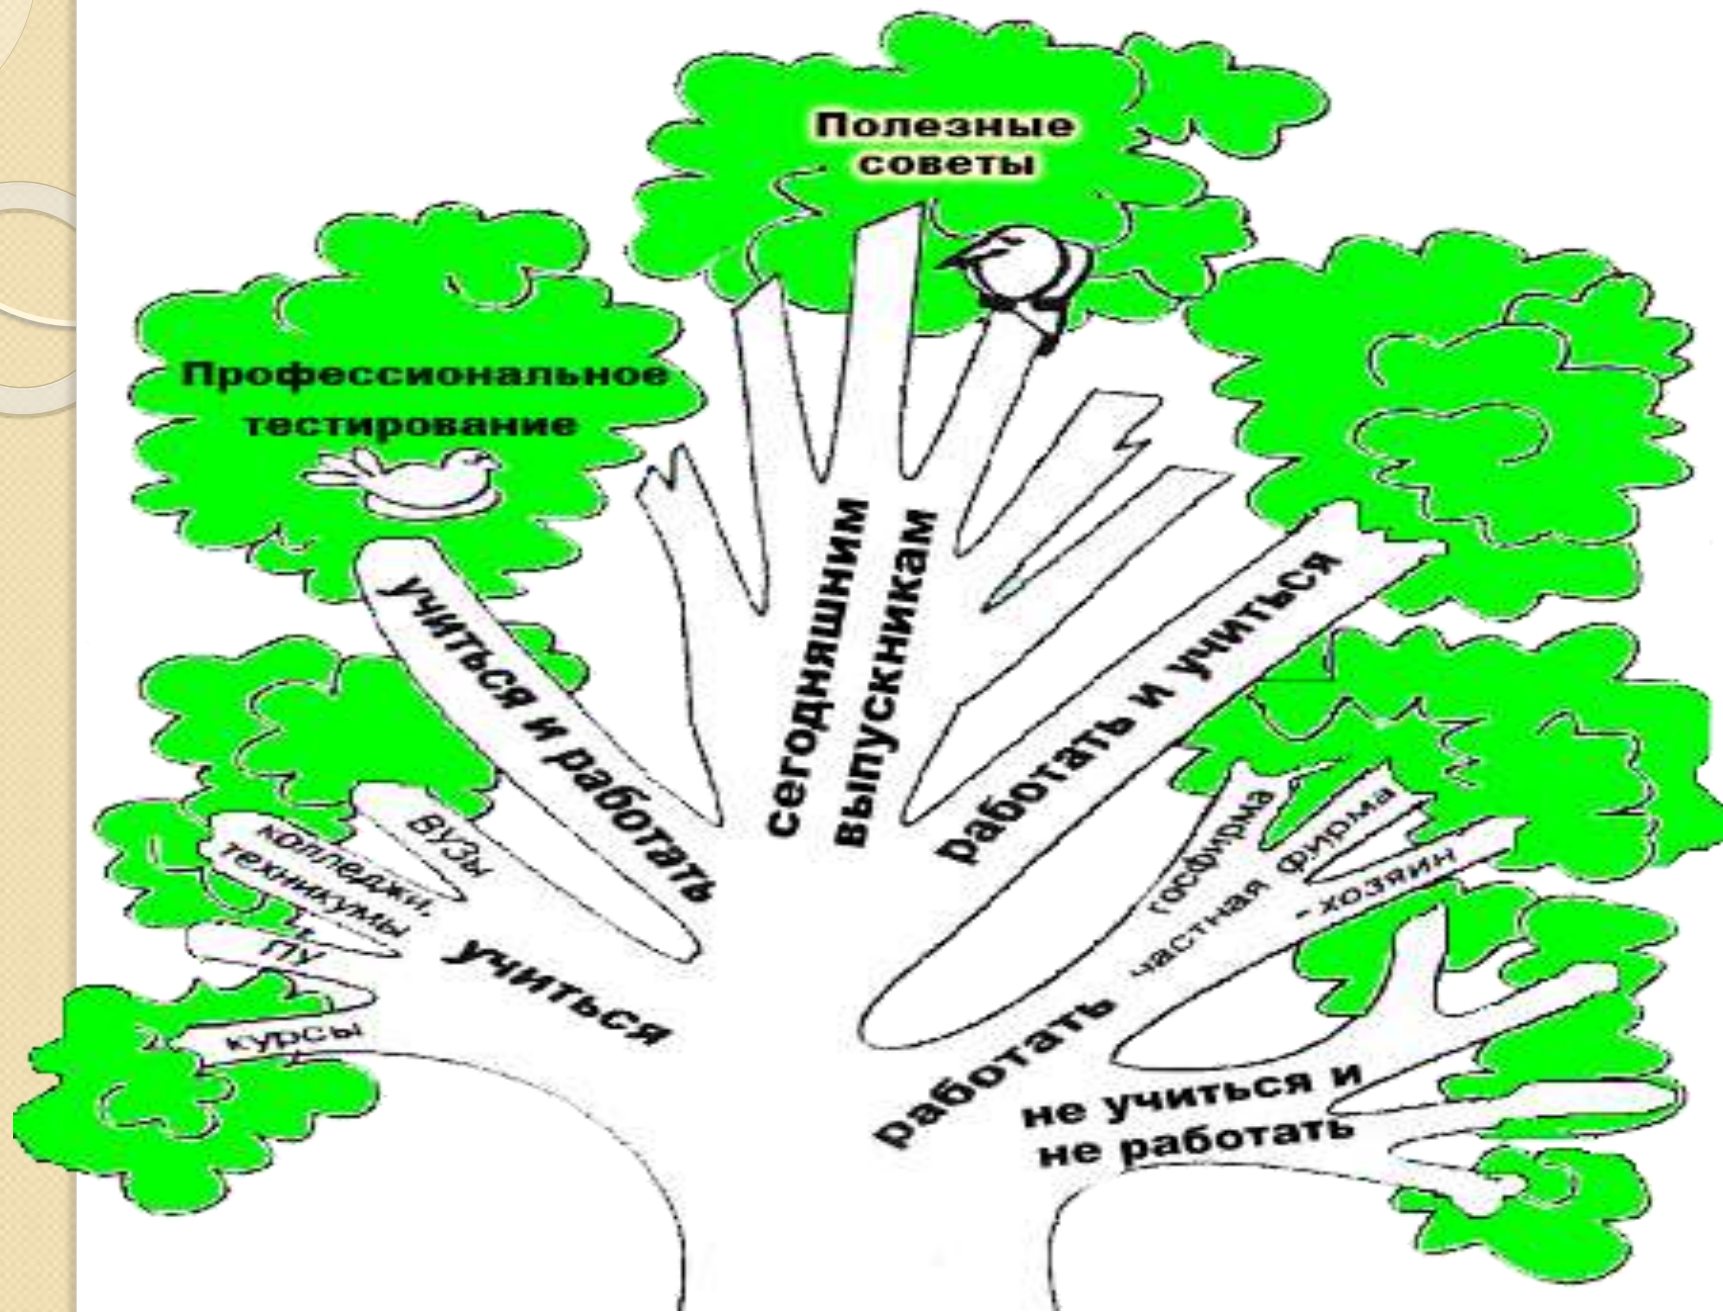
Полезные советы

Профессиональное тестирование

учиться и работать

сегодняшним выпускникам

работать и учиться

ВУЗы

колледжи, техникумы

ПУ

курсы

учиться

госфирма

частная фирма

- хозяин

работать

не учиться и не работать